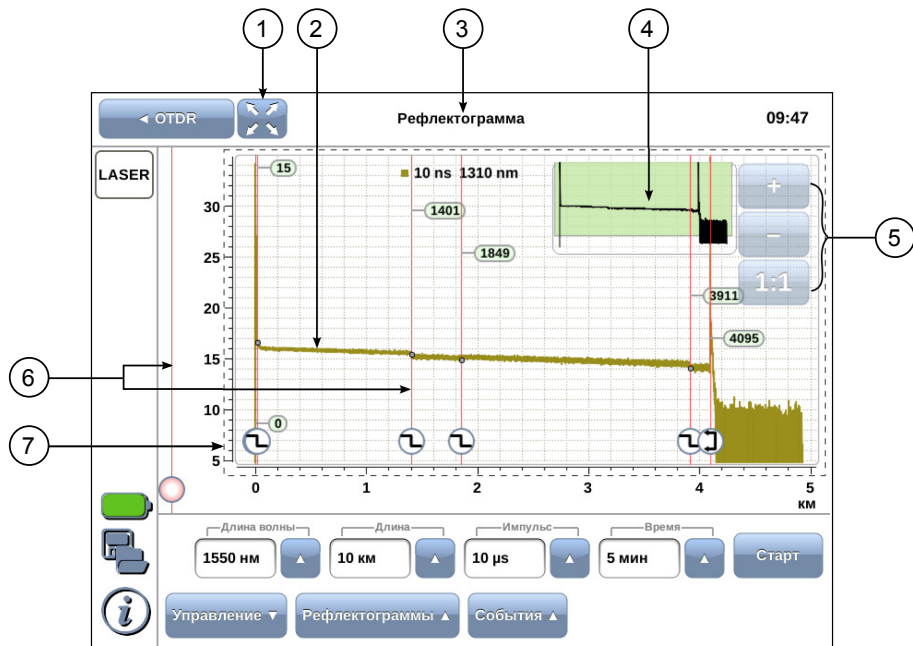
1
2
3
4
5
6
7

◄ OTDR

Рефлектограмма

09:47

LASER

10 ns 1310 nm

15
1401
1849
3911
4095
0

30
25
20
15
10
5

0
1
2
3
4
5
км

+
−
1:1

Длина волны
1550 нм
Длина
10 км
Импульс
10 µs
Время
5 мин
Старт

Управление ▼
Рефлектограммы ▲
События ▲